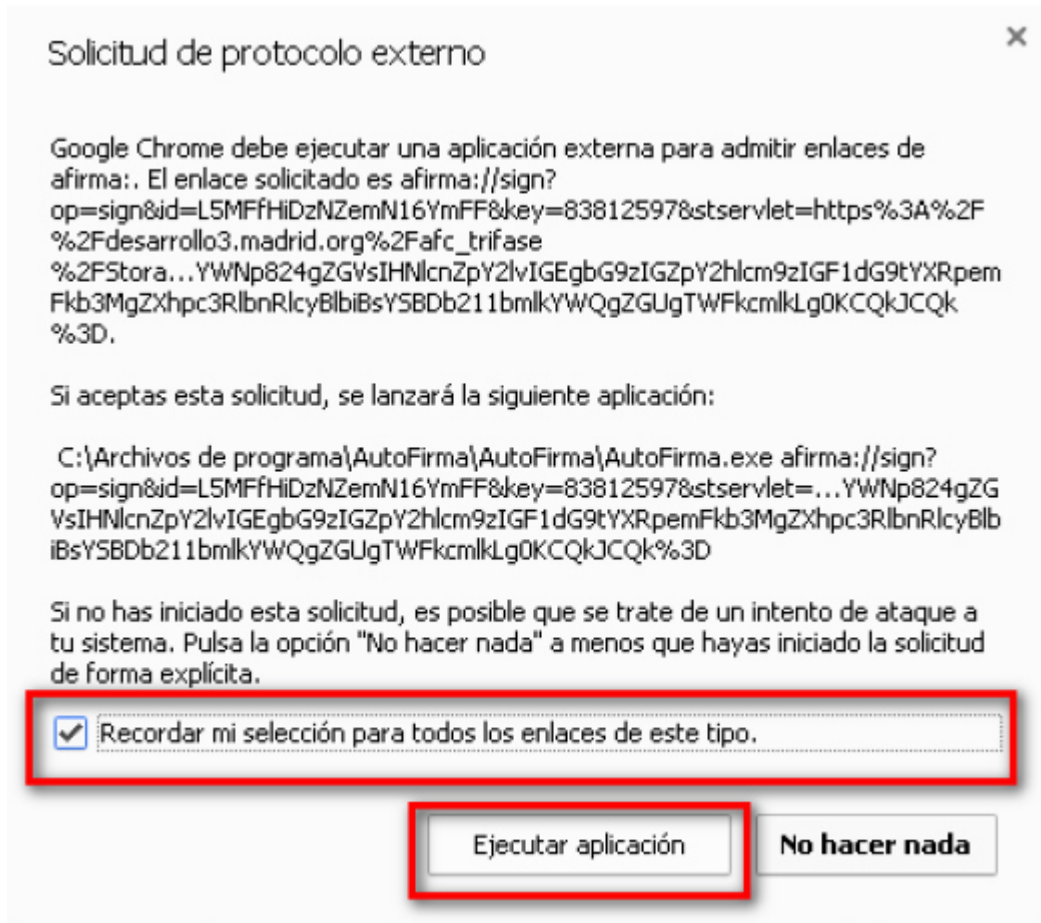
Solicitud de protocolo externo

×

Google Chrome debe ejecutar una aplicación externa para admitir enlaces de afirma:. El enlace solicitado es afirma://sign?op=sign&id=L5MFfHiDzNZemN16YmFF&key=838125978stservlet=https%3A%2F%2Fdesarrollo3.madrid.org%2Fafc_trifase%2FStora...YWNp824gZGVsIHNlcnZpY2lvIGEgbG9zIGZpY2hlcm9zIGF1dG9tYXRpemFkb3MgZXhpc3RlbnRlcyBlbiBsYSBDb211bmlkYWQgZGUgTWFkcmlkLg0KCQkJCQk%3D.

Si aceptas esta solicitud, se lanzará la siguiente aplicación:

C:\Archivos de programa\AutoFirma\AutoFirma\AutoFirma.exe afirma://sign?op=sign&id=L5MFfHiDzNZemN16YmFF&key=838125978stservlet=...YWNp824gZGVsIHNlcnZpY2lvIGEgbG9zIGZpY2hlcm9zIGF1dG9tYXRpemFkb3MgZXhpc3RlbnRlcyBlbiBsYSBDb211bmlkYWQgZGUgTWFkcmlkLg0KCQkJCQk%3D

Si no has iniciado esta solicitud, es posible que se trate de un intento de ataque a tu sistema. Pulsa la opción "No hacer nada" a menos que hayas iniciado la solicitud de forma explícita.

Recordar mi selección para todos los enlaces de este tipo.

Ejecutar aplicación

No hacer nada